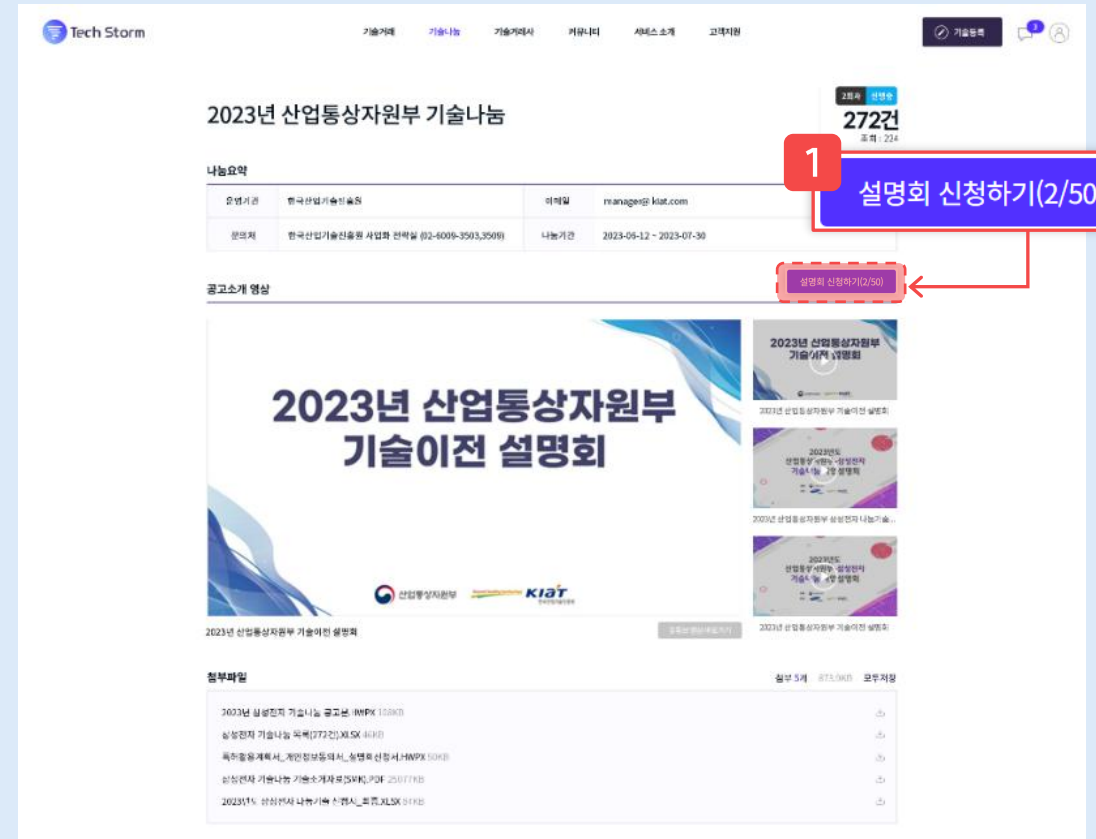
Tech Storm

기술거래 기술나눔 기술거래사 커뮤니티 서비스 소개 고객지원

기술등록

3

2023년 산업통상자원부 기술나눔

2회차 설명중
272건
조회 : 224

1

설명회 신청하기(2/50

나눔요약

| 운영기관 | 한국산업기술진흥원 | 이메일 | manager@kiat.com |
|---|---|---|---|
| 문의처 | 한국산업기술진흥원 사업화 전략실 (02-6009-3503,3509) | 나눔기간 | 2023-06-12 ~ 2023-07-30 |

공고소개 영상

설명회 신청하기(2/50)

2023년 산업통상자원부 기술이전 설명회

산업통상자원부 KIAT

2023년 산업통상자원부 기술이전 설명회

2023년 산업통상자원부 기술이전 설명회

2023년도 산업통상자원부 삼성전자 기술나눔 설명회

2023년 산업통상자원부 삼성전자 나눔기술...

2023년도 산업통상자원부 삼성전자 기술나눔 설명회

2023년 산업통상자원부 기술이전 설명회

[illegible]

첨부파일

첨부 5개 873.0KB 모두저장

2023년 삼성전자 기술나눔 공고문.HWPX 108KB
삼성전자 기술나눔 목록(272건).XLSX 46KB
특허활용계획서_개인정보동의서_설명회신청서.HWPX 50KB
삼성전자 기술나눔 기술소개자료(SVK).PDF 25077KB
2023년 삼성전자 나눔기술 신청서_최종.XLSX 51KB